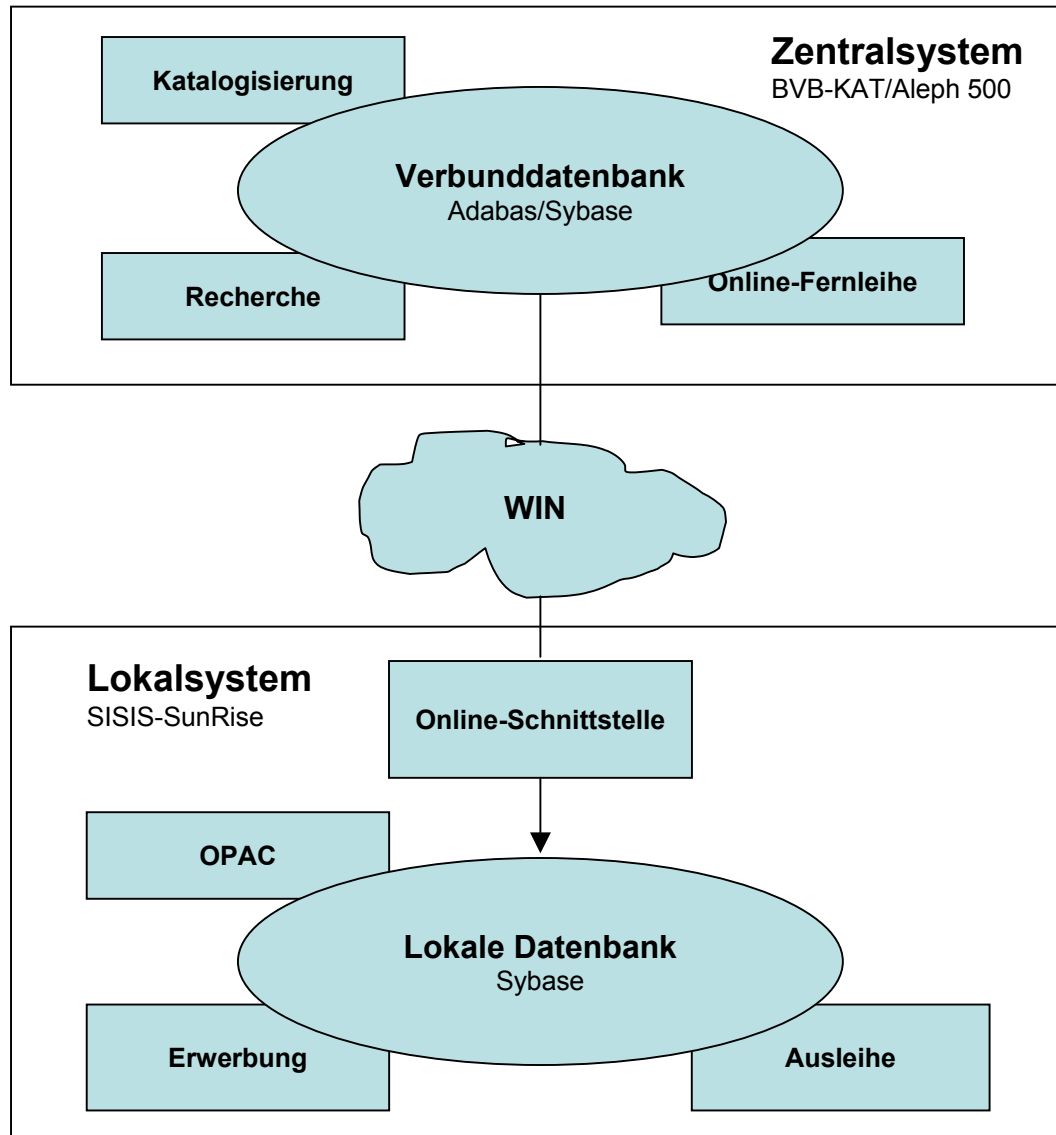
Zentralsystem
BVB-KAT/Aleph 500

Katalogisierung

Verbunddatenbank
Adabas/Sybase

Recherche

Online-Fernleihe

WIN

Lokalsystem
SISIS-SunRise

Online-Schnittstelle

OPAC

Lokale Datenbank
Sybase

Erwerbung

Ausleihe